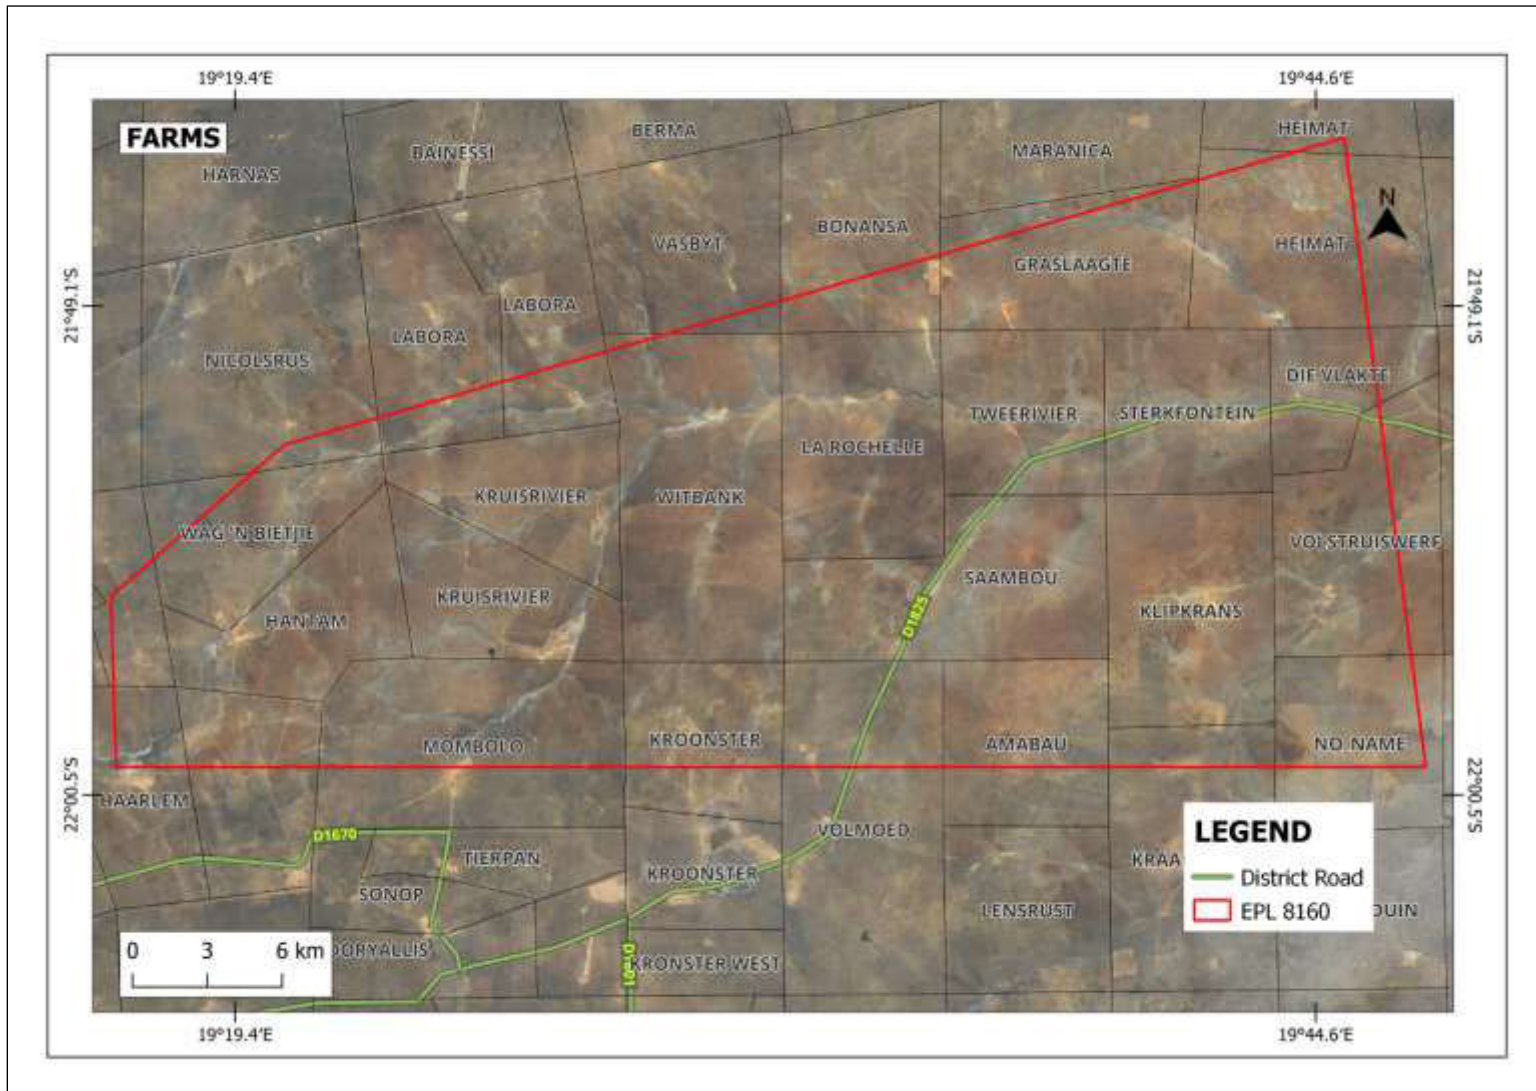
19°19.4'E
19°44.6'E

FARMS

HARNAS
DAINESSI
BERMA
MARANICA
HEIMAT
VASBYT
BONANSA
GRASLAAGTE
HEIMAT
N
LABORA
LABORA
NICOLSRUS
DIE VLAKTE
TWEERIVIER
STERKFONTEIN
LA ROCHELLE
KRUISRIVIER
WITBANK
WAG 'N BIETJIE
VOLSTRUISWERF
SAAMBOU
D1825
KRUISRIVIER
KLIPKRANS
HANTAM
MOMBOLO
KROONSTER
AMABAU
NO NAME
HAARLEM
D1670
VOLMOED
TIERPAN
KRAA
SONOP
KROONSTER
LENSRUST
DUIN
CORYALLIS
D1610
KRONSTER WEST

21°49.1'S
22°00.5'S
21°49.1'S
22°00.5'S

LEGEND
District Road
EPL 8160

0 3 6 km

19°19.4'E
19°44.6'E